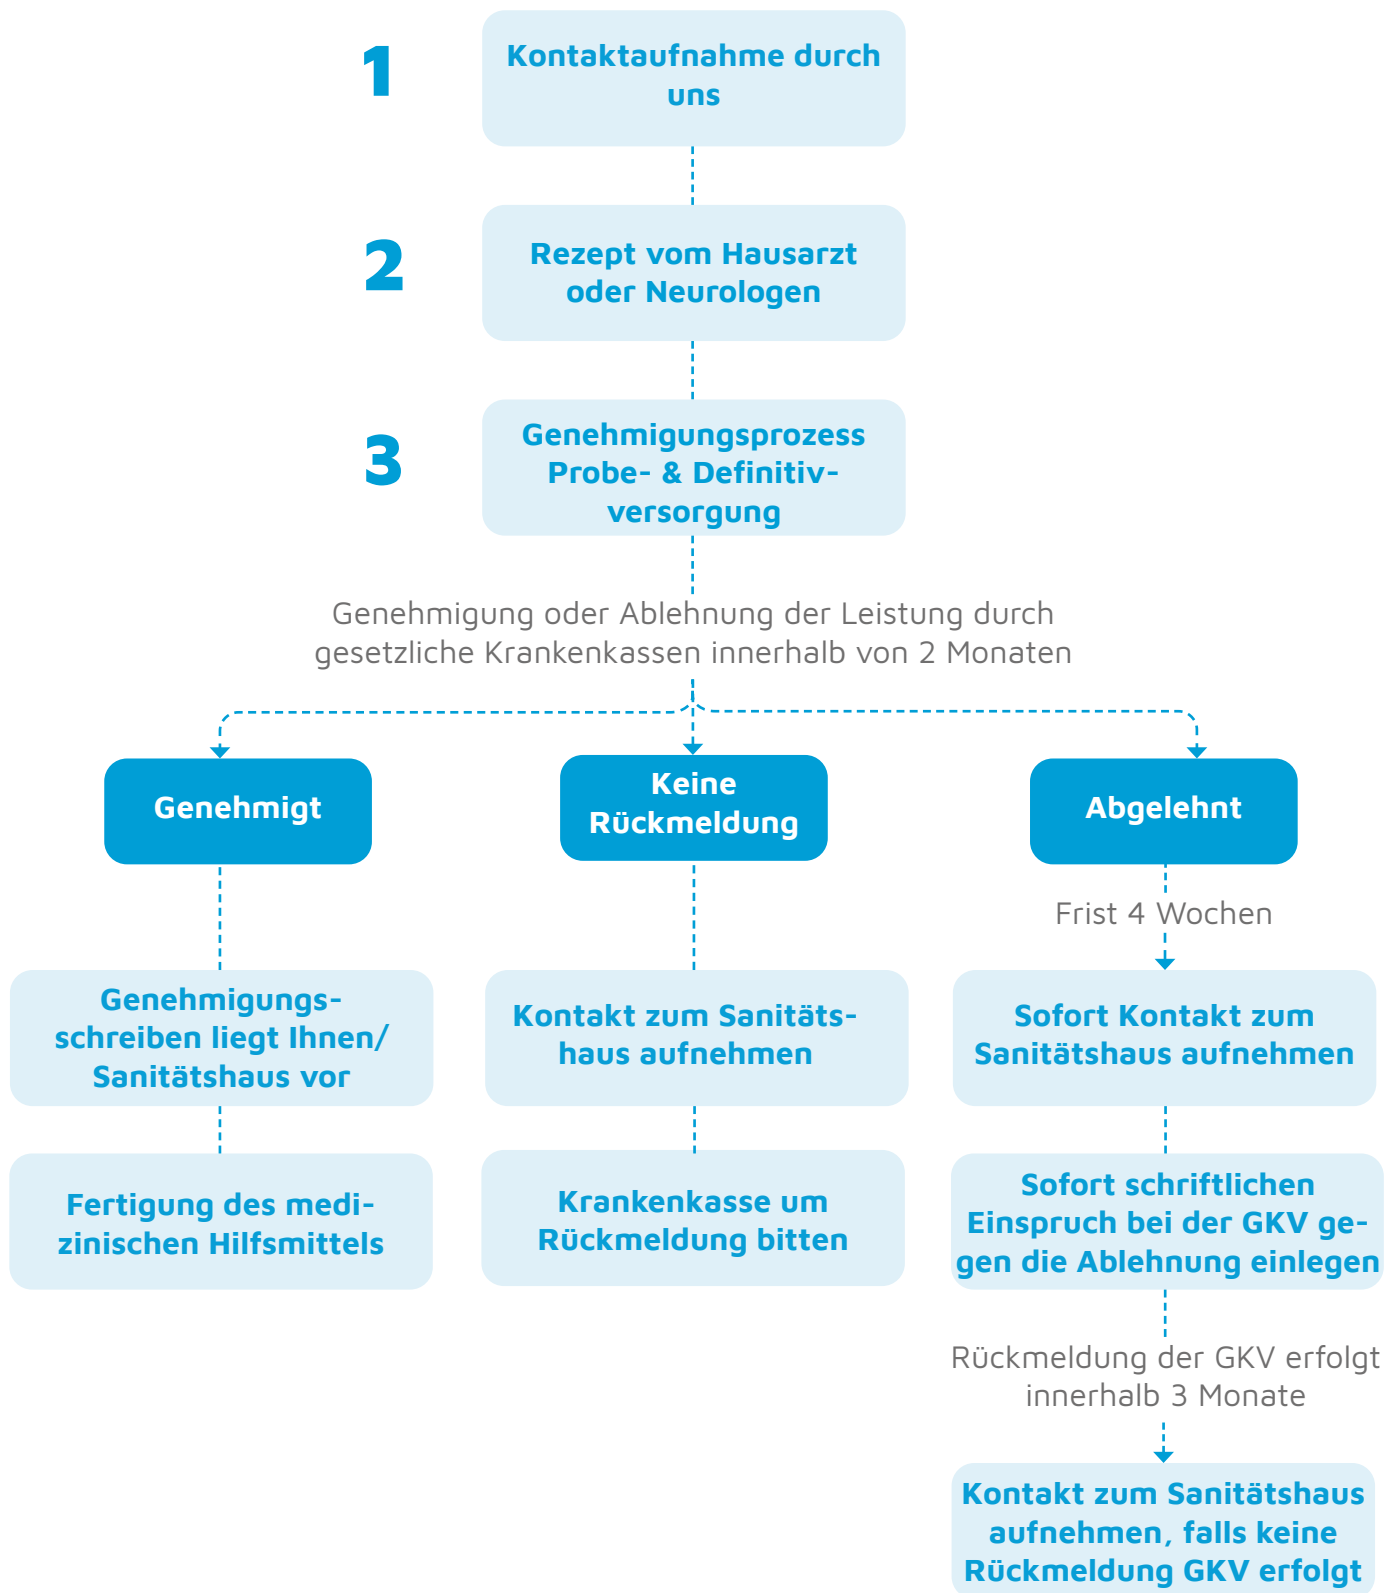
1 Kontaktaufnahme durch uns

2 Rezept vom Hausarzt oder Neurologen

3 Genehmigungsprozess Probe- & Definitivversorgung

Genehmigung oder Ablehnung der Leistung durch gesetzliche Krankenkassen innerhalb von 2 Monaten

Genehmigt

Genehmigungsschreiben liegt Ihnen/ Sanitätshaus vor

Fertigung des medizinischen Hilfsmittels

Keine Rückmeldung

Kontakt zum Sanitätshaus aufnehmen

Krankenkasse um Rückmeldung bitten

Abgelehnt

Frist 4 Wochen

Sofort Kontakt zum Sanitätshaus aufnehmen

Sofort schriftlichen Einspruch bei der GKV gegen die Ablehnung einlegen

Rückmeldung der GKV erfolgt innerhalb 3 Monate

Kontakt zum Sanitätshaus aufnehmen, falls keine Rückmeldung GKV erfolgt